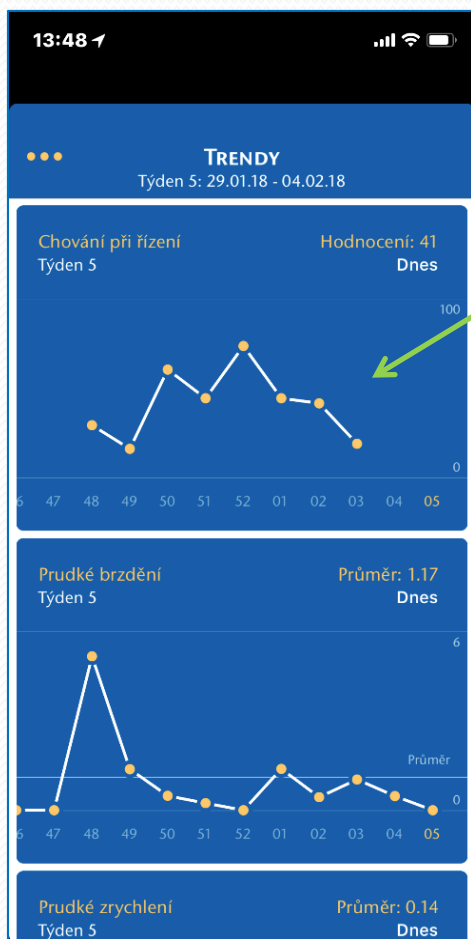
13:48

TRENDY
Týden 5: 29.01.18 - 04.02.18

Chování při řízení
Týden 5
Hodnocení: 41
Dnes

100
0

6 47 48 49 50 51 52 01 02 03 04 05

Prudké brzdění
Týden 5
Průměr: 1.17
Dnes

6
Průměr
0

6 47 48 49 50 51 52 01 02 03 04 05

Prudké zrychlení
Týden 5
Průměr: 0.14
Dnes